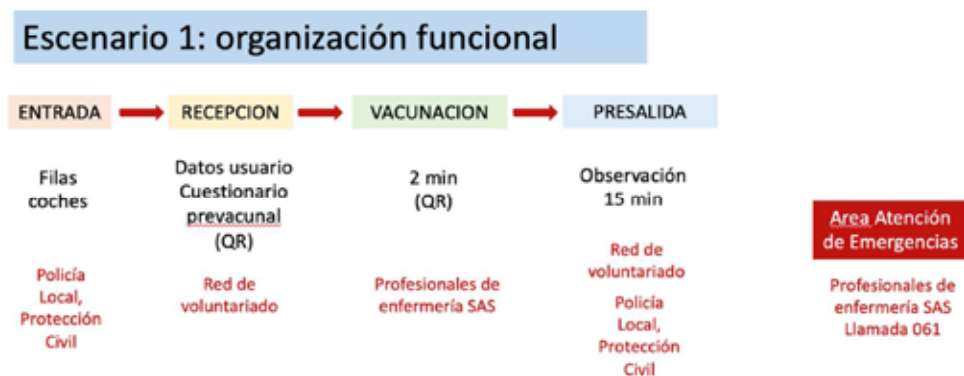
Escenario 1: organización funcional

ENTRADA

Filas coches

Policía Local, Protección Civil

RECEPCION

Datos usuario Cuestionario prevacunal (QR)

Red de voluntariado

VACUNACION

2 min (QR)

Profesionales de enfermería SAS

PRESALIDA

Observación 15 min

Red de voluntariado

Policía Local, Protección Civil

Area Atención de Emergencias

Profesionales de enfermería SAS Llamada 061